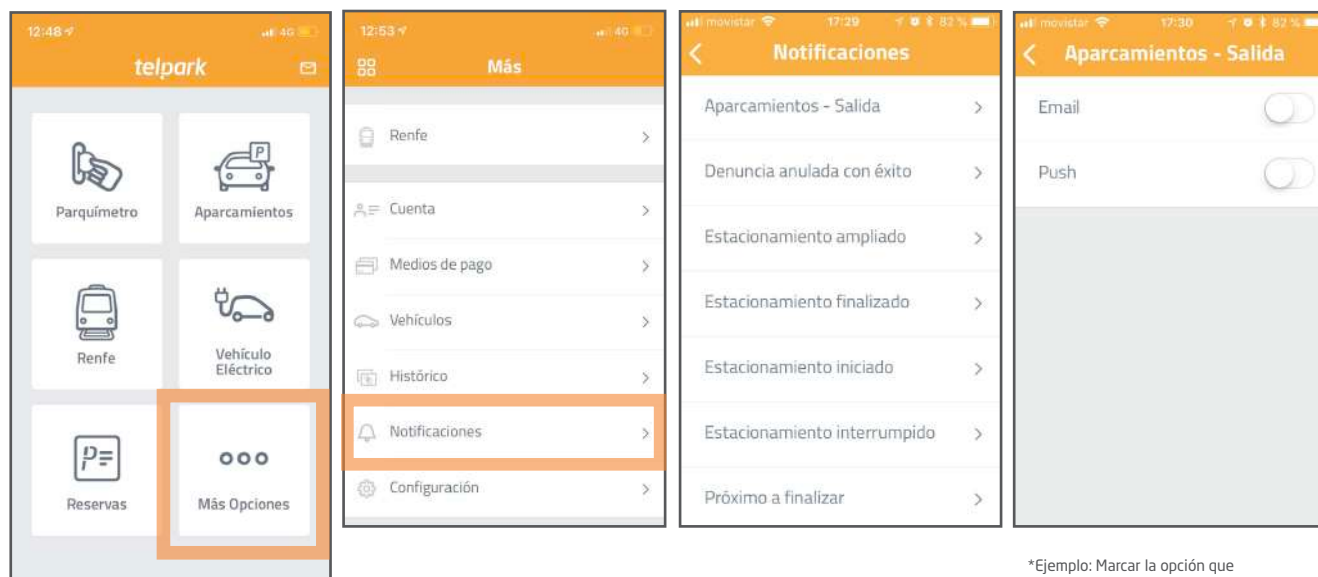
12:48

telpark

Parquímetro

Aparcamientos

P

Renfe

Vehículo Eléctrico

Reservas

P=

ooo

Más Opciones

12:53

Más

Renfe

Cuenta

Medios de pago

Vehículos

Histórico

Notificaciones

Configuración

movistar 17:29 82 %

Notificaciones

Aparcamientos - Salida

Denuncia anulada con éxito

Estacionamiento ampliado

Estacionamiento finalizado

Estacionamiento iniciado

Estacionamiento interrumpido

Próximo a finalizar

movistar 17:30 82 %

Aparcamientos - Salida

Email

Push

*Ejemplo: Marcar la opción que